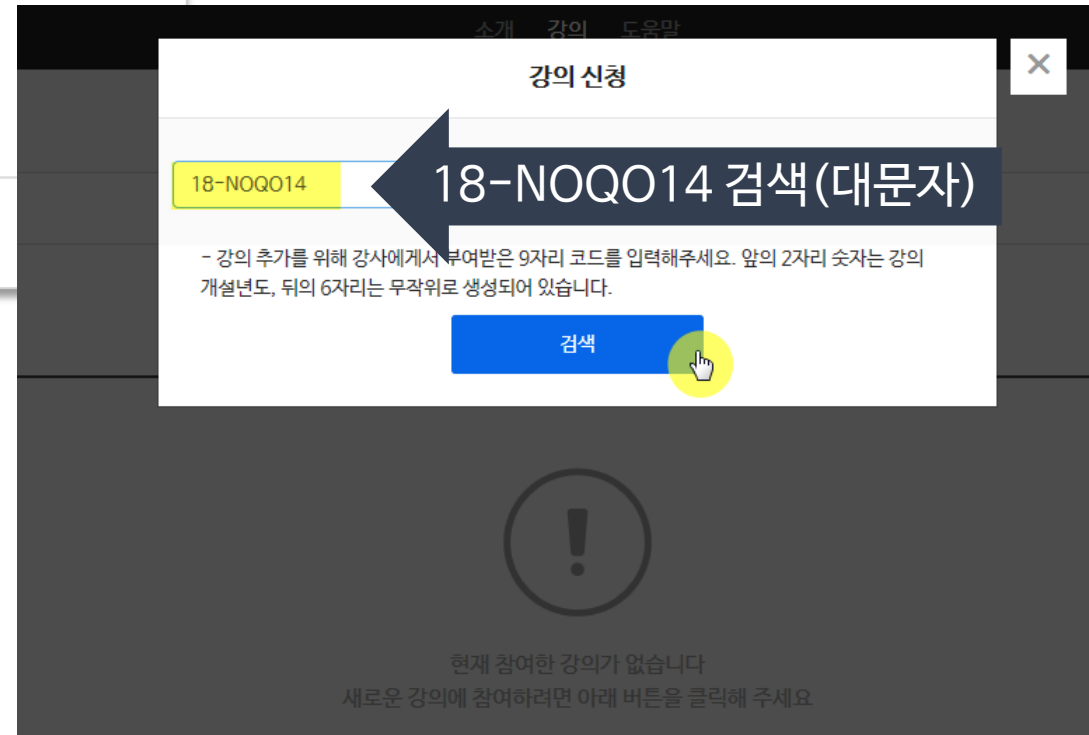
소개 강의 도움말

강의 신청

×

18-NOQO14

18-NOQO14 검색(대문자)

- 강의 추가를 위해 강사에게서 부여받은 9자리 코드를 입력해주세요. 앞의 2자리 숫자는 강의 개설년도, 뒤의 6자리는 무작위로 생성되어 있습니다.

검색

현재 참여한 강의가 없습니다
새로운 강의에 참여하려면 아래 버튼을 클릭해 주세요